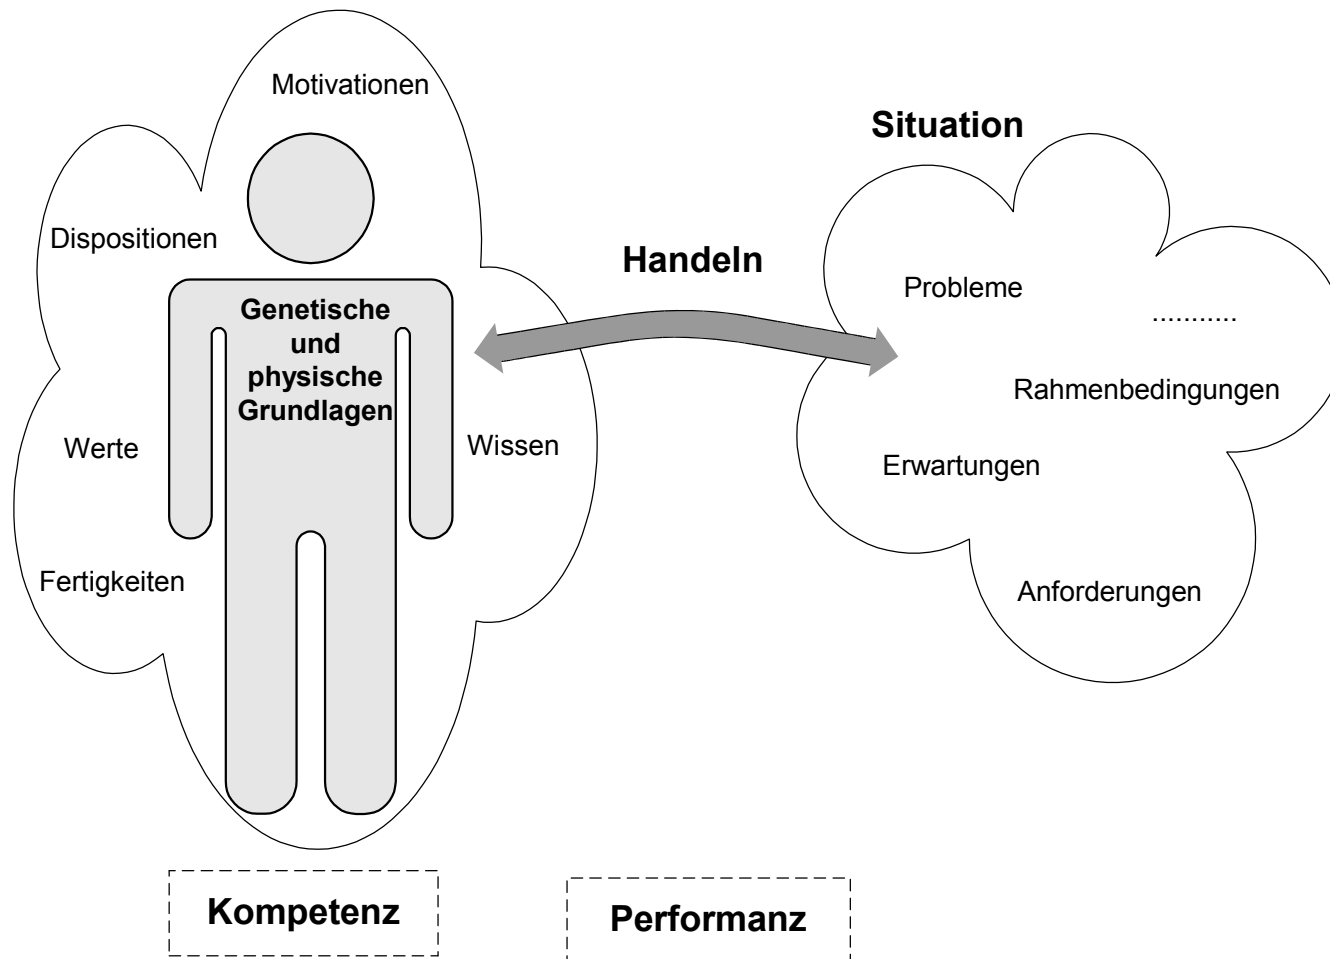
Motivationen

Dispositionen

Genetische und physische Grundlagen

Werte

Wissen

Fertigkeiten

Handeln

Situation

Probleme

...........

Rahmenbedingungen

Erwartungen

Anforderungen

Kompetenz

Performanz